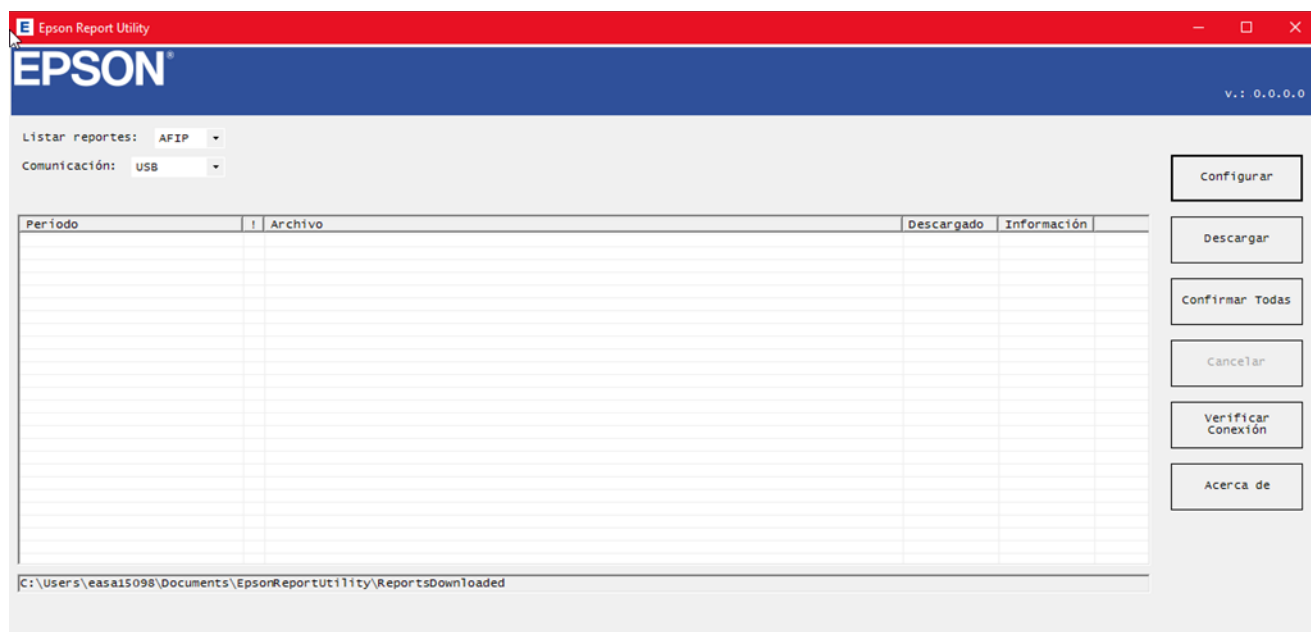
E Epson Report Utility

EPSON

v.: 0.0.0.0

Listar reportes: AFIP

Comunicación: USB

Configurar

| Período | ! | Archivo | Descargado | Información |
|---|---|---|---|---|

Descargar

Confirmar Todas

Cancelar

Verificar Conexión

Acerca de

C:\Users\easai5098\Documents\EpsonReportUtility\ReportsDownloaded